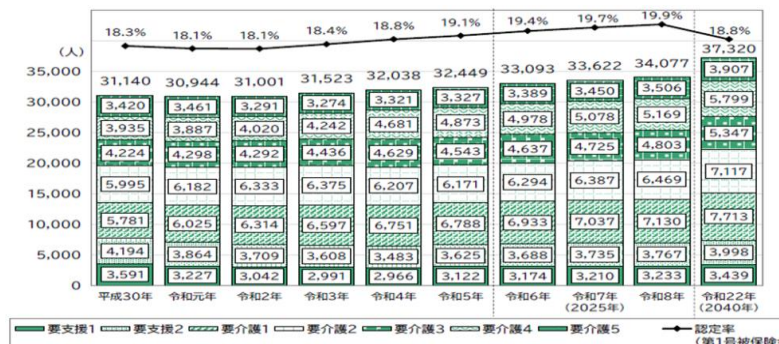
18.3%　18.1%　18.1%　18.4%　18.8%　19.1%　19.4%　19.7%　19.9%　18.8%

(人)

35,000
30,000
25,000
20,000
15,000
10,000
5,000
0

| | 平成30年 | 令和元年 | 令和2年 | 令和3年 | 令和4年 | 令和5年 | 令和6年 | 令和7年 (2025年) | 令和8年 | 令和22年 (2040年) |
|---|---|---|---|---|---|---|---|---|---|---|
| 合計 | 31,140 | 30,944 | 31,001 | 31,523 | 32,038 | 32,449 | 33,093 | 33,622 | 34,077 | 37,320 |
| 要介護5 | 3,420 | 3,461 | 3,291 | 3,274 | 3,321 | 3,327 | 3,389 | 3,450 | 3,506 | 3,907 |
| 要介護4 | 3,935 | 3,887 | 4,020 | 4,242 | 4,681 | 4,873 | 4,978 | 5,078 | 5,169 | 5,799 |
| 要介護3 | 4,224 | 4,298 | 4,292 | 4,436 | 4,629 | 4,543 | 4,637 | 4,725 | 4,803 | 5,347 |
| 要介護2 | 5,995 | 6,182 | 6,333 | 6,375 | 6,207 | 6,171 | 6,294 | 6,387 | 6,469 | 7,117 |
| 要介護1 | 5,781 | 6,025 | 6,314 | 6,597 | 6,751 | 6,788 | 6,933 | 7,037 | 7,130 | 7,713 |
| 要支援2 | 4,194 | 3,864 | 3,709 | 3,608 | 3,483 | 3,625 | 3,688 | 3,735 | 3,767 | 3,998 |
| 要支援1 | 3,591 | 3,227 | 3,042 | 2,991 | 2,966 | 3,122 | 3,174 | 3,210 | 3,233 | 3,439 |

要支援1　要支援2　要介護1　要介護2　要介護3　要介護4　要介護5　認定率 (第1号被保険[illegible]